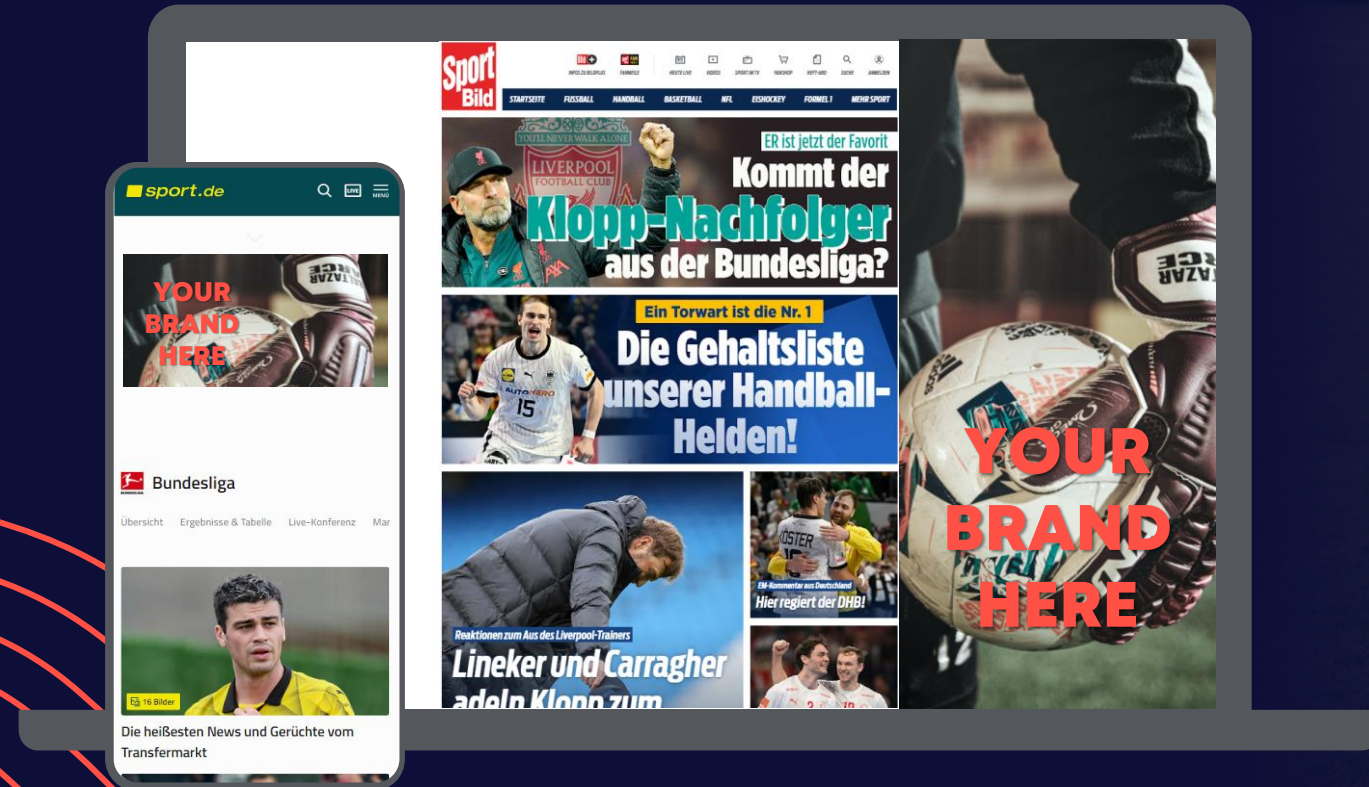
sport.de

LIVE

MENU

YOUR BRAND HERE

Bundesliga

Übersicht Ergebnisse & Tabelle Live-Konferenz Mar

16 Bilder

Die heißesten News und Gerüchte vom Transfermarkt

Sport Bild

STARTSEITE FUSSBALL HANDBALL BASKETBALL NFL EISHOCKEY FORMEL 1 MEHR SPORT

ER ist jetzt der Favorit

Kommt der Klopp-Nachfolger aus der Bundesliga?

Ein Torwart ist die Nr. 1

Die Gehaltsliste unserer Handball-Helden!

EM-Kommentar aus Deutschland

Hier regiert der DHB!

Reaktionen zum Aus des Liverpool-Trainers

Lineker und Carragher adeln Klopp zum

YOUR BRAND HERE